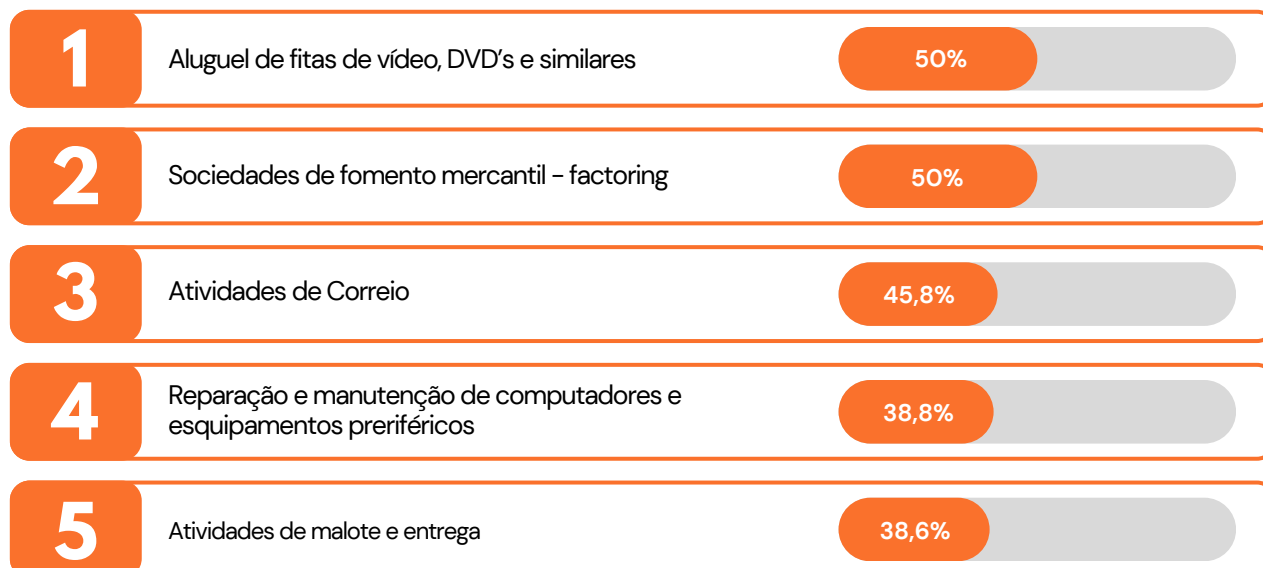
1
Aluguel de fitas de vídeo, DVD’s e similares
50%

2
Sociedades de fomento mercantil - factoring
50%

3
Atividades de Correio
45,8%

4
Reparação e manutenção de computadores e esquipamentos preriféricos
38,8%

5
Atividades de malote e entrega
38,6%